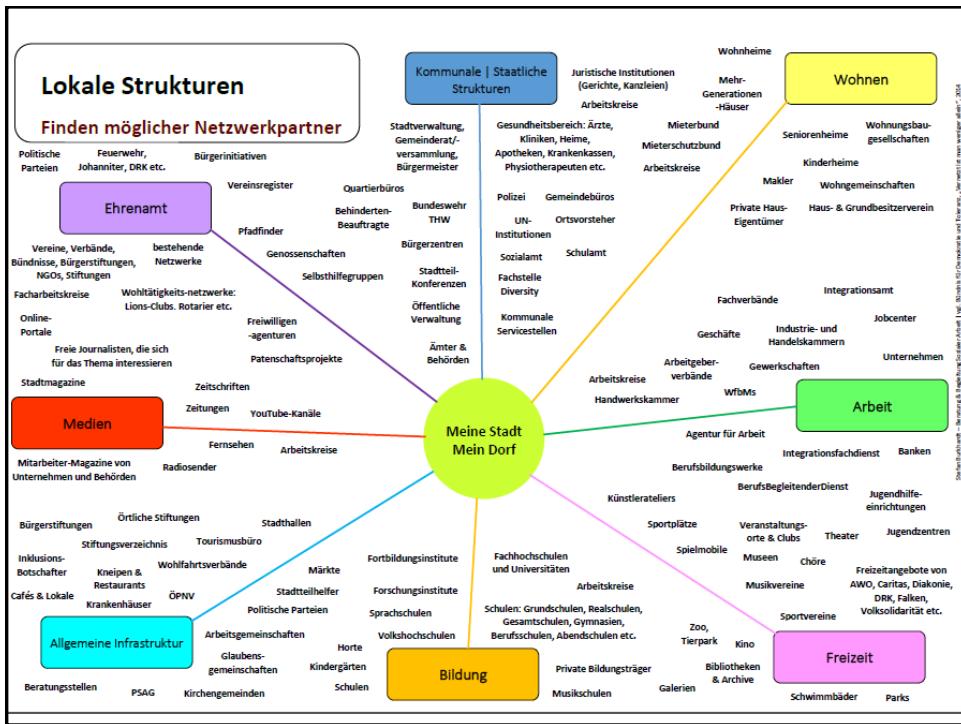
Lokale Strukturen

Finden möglicher Netzwerkpartner

Kommunale | Staatliche Strukturen

Juristische Institutionen (Gerichte, Kanzleien)

Arbeitskreise

Wohnheime

Mehr-Generationen-Häuser

Wohnen

Politische Parteien

Feuerwehr, Johanniter, DRK etc.

Bürgerinitiativen

Stadtverwaltung, Gemeinderat/-versammlung, Bürgermeister

Gesundheitsbereich: Ärzte, Kliniken, Heime, Apotheken, Krankenkassen, Physiotherapeuten etc.

Mieterbund

Mieterschutzbund

Arbeitskreise

Seniorenheime

Wohnungsbaugesellschaften

Kinderheime

Ehrenamt

Vereinsregister

Quartierbüros

Behinderten-Beauftragte

Bundeswehr THW

Polizei

Gemeindebüros

Makler

Wohngemeinschaften

Private Haus-Eigentümer

Haus- & Grundbesitzerverein

Pfadfinder

UN-Institutionen

Ortsvorsteher

Vereine, Verbände, Bündnisse, Bürgerstiftungen, NGOs, Stiftungen

bestehende Netzwerke

Genossenschaften

Bürgerzentren

Selbsthilfegruppen

Sozialamt

Schulamt

Facharbeitskreise

Wohltätigkeits-netzwerke: Lions-Clubs. Rotarier etc.

Stadtteil-Konferenzen

Fachstelle Diversity

Online-Portale

Freiwilligen-agenturen

Öffentliche Verwaltung

Kommunale Servicestellen

Fachverbände

Integrationsamt

Jobcenter

Freie Journalisten, die sich für das Thema interessieren

Patenschaftsprojekte

Ämter & Behörden

Geschäfte

Industrie- und Handelskammern

Unternehmen

Stadtmagazine

Zeitschriften

Arbeitgeber-verbände

Gewerkschaften

Arbeitskreise

WfbMs

Handwerkskammer

Medien

Zeitungen

YouTube-Kanäle

Meine Stadt Mein Dorf

Arbeit

Fernsehen

Arbeitskreise

Agentur für Arbeit

Mitarbeiter-Magazine von Unternehmen und Behörden

Radiosender

Integrationsfachdienst

Banken

Berufsbildungswerke

BerufsBegleitenderDienst

Künstlerateliers

Jugendhilfe-einrichtungen

Bürgerstiftungen

Örtliche Stiftungen

Stadthallen

Sportplätze

Veranstaltungs-orte & Clubs

Theater

Jugendzentren

Stiftungsverzeichnis

Tourismusbüro

Inklusions-Botschafter

Wohlfahrtsverbände

Fortbildungsinstitute

Fachhochschulen und Universitäten

Spielmobile

Museen

Chöre

Freizeitangebote von AWO, Caritas, Diakonie, DRK, Falken, Volksolidarität etc.

Märkte

Kneipen & Restaurants

Arbeitskreise

Musikvereine

Cafés & Lokale

ÖPNV

Stadtteilhelfer

Forschungsinstitute

Krankenhäuser

Politische Parteien

Schulen: Grundschulen, Realschulen, Gesamtschulen, Gymnasien, Berufsschulen, Abendschulen etc.

Sportvereine

Sprachschulen

Zoo, Tierpark

Allgemeine Infrastruktur

Arbeitsgemeinschaften

Volkshochschulen

Kino

Horte

Glaubens-gemeinschaften

Kindergärten

Bildung

Private Bildungsträger

Bibliotheken & Archive

Freizeit

Beratungsstellen

PSAG

Kirchengemeinden

Schulen

Musikschulen

Galerien

Schwimmbäder

Parks